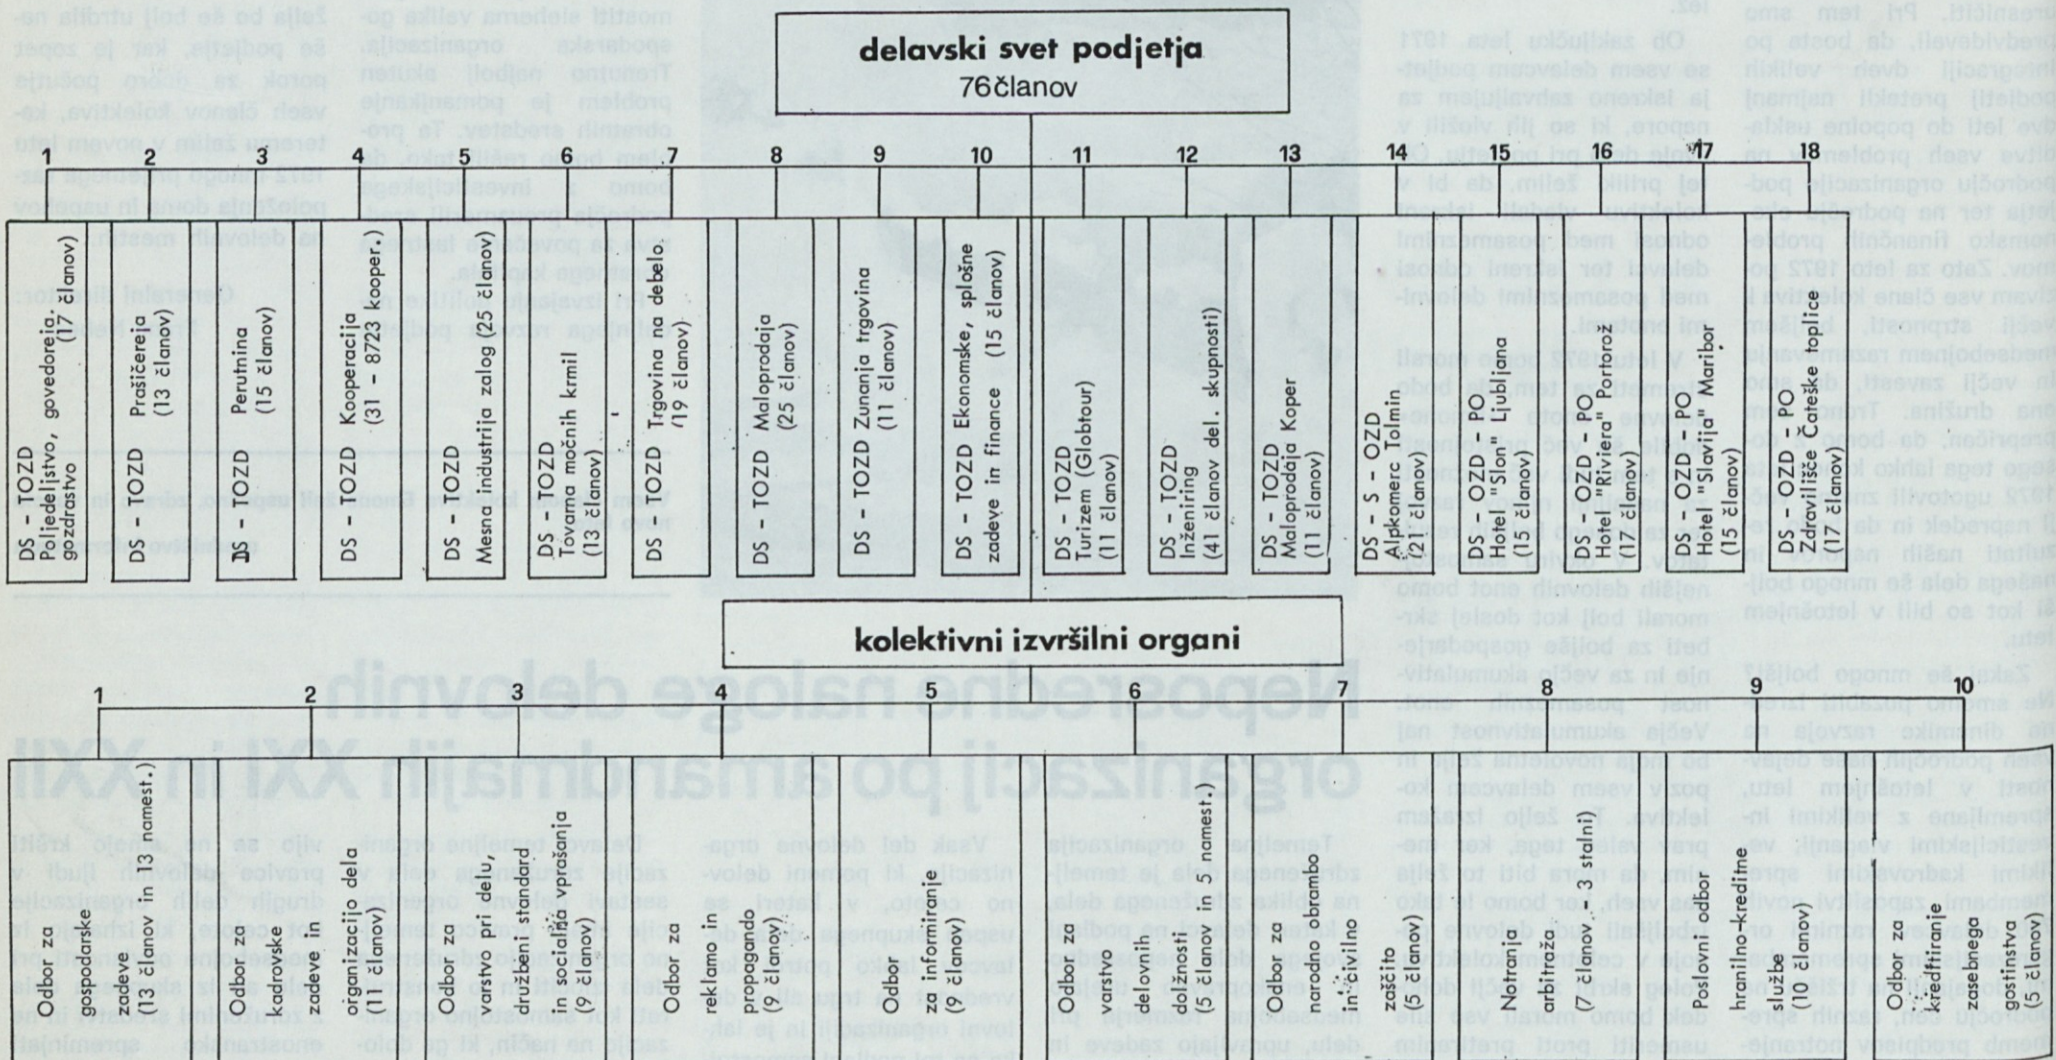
delavski svet podjetja
76 članov

1
DS – TOZD Poljedeljstvo, govedoreja, gozdarstvo (17 članov)

2
DS – TOZD Prašičereja (13 članov)

3
DS – TOZD Perutnina (15 članov)

4
DS – TOZD Kooperacija (31 – 8723 kooper.)

5
DS – TOZD Mesna industrija zalog (25 članov)

6
DS – TOZD Tovarna močnih krmil (13 članov)

7
DS – TOZD Trgovina na debelo (19 članov)

8
DS – TOZD Maloprodaja (25 članov)

9
DS – TOZD Zunanja trgovina (11 članov)

10
DS – TOZD Ekonomske, splošne zadeve in finance (15 članov)

11
DS – TOZD Turizem (Globtour) (11 članov)

12
DS – TOZD Inženiring (41 članov del. skupnosti)

13
DS – TOZD Maloprodaja Koper (11 članov)

14
DS – S – OZD Alpkomerc Tolmin (21 članov)

15
DS – OZD – PO Hotel "Slon" Ljubljana (15 članov)

16
DS – OZD – PO Hotel "Riviera" Portorož (17 članov)

17
DS – OZD – PO Hotel "Slavija" Maribor (15 članov)

18
DS – OZD – PO Zdravilišče Čateške toplice (17 članov)

kolektivni izvršilni organi

Neposredne naloge delovnih organizacij po amandmajih XXI in XXII

1
Odbor za gospodarske zadeve (13 članov in 3 namest.)

2
Odbor za kadrovske zadeve in organizacijo dela (11 članov)

3
Odbor za varstvo pri delu, družbeni standard in socialno zavarovanje (9 članov)

4
Odbor za reklamo in propagando (9 članov)

5
Odbor za informiranje (7 članov)

6
Odbor za varstvo delovnih dolžnosti (5 članov in 2 namest.)

7
Odbor za narodno obrambo in civilno zaščito (5 članov)

8
Notranja arbitraža (7 članov, 3 stalni)

Poslovni odbor

9
hranilno-kreditne službe (10 članov)

10
Odbor za kreditiranje zasebnega gostinstva (5 članov)